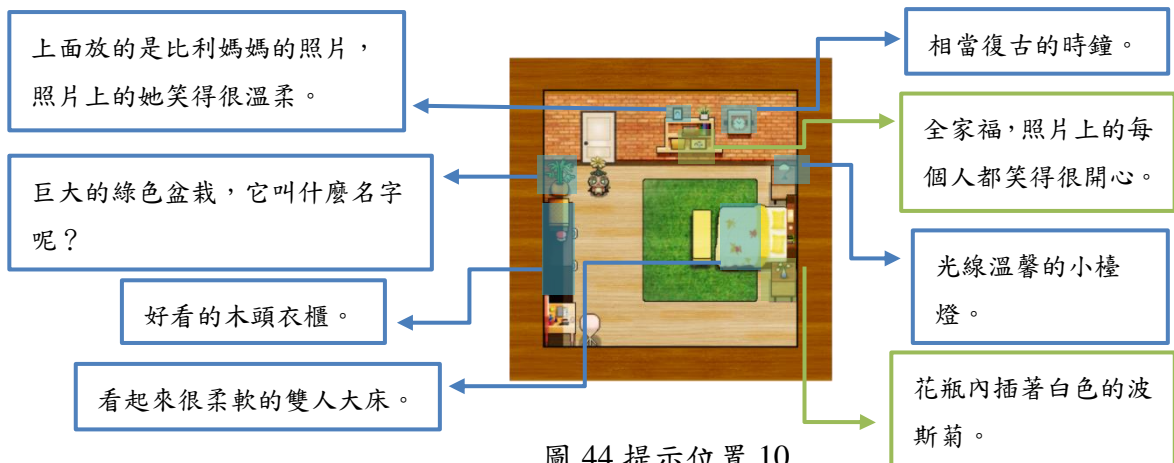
上面放的是比利媽媽的照片，照片上的她笑得很溫柔。

相當復古的時鐘。

全家福，照片上的每個人都笑得很開心。

巨大的綠色盆栽，它叫什麼名字呢？

光線溫馨的小檯燈。

好看的木頭衣櫃。

花瓶內插著白色的波斯菊。

看起來很柔軟的雙人大床。

圖 44 提示位置 10